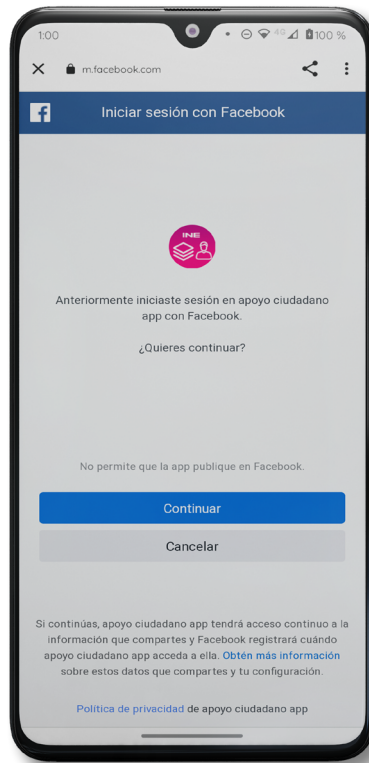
1:00 100 %

m.facebook.com

Iniciar sesión con Facebook

INE

Anteriormente iniciaste sesión en apoyo ciudadano app con Facebook.

¿Quieres continuar?

No permite que la app publique en Facebook.

Continuar

Cancelar

Si continúas, apoyo ciudadano app tendrá acceso continuo a la información que compartes y Facebook registrará cuándo apoyo ciudadano app acceda a ella. Obtén más información sobre estos datos que compartes y tu configuración.

Política de privacidad de apoyo ciudadano app